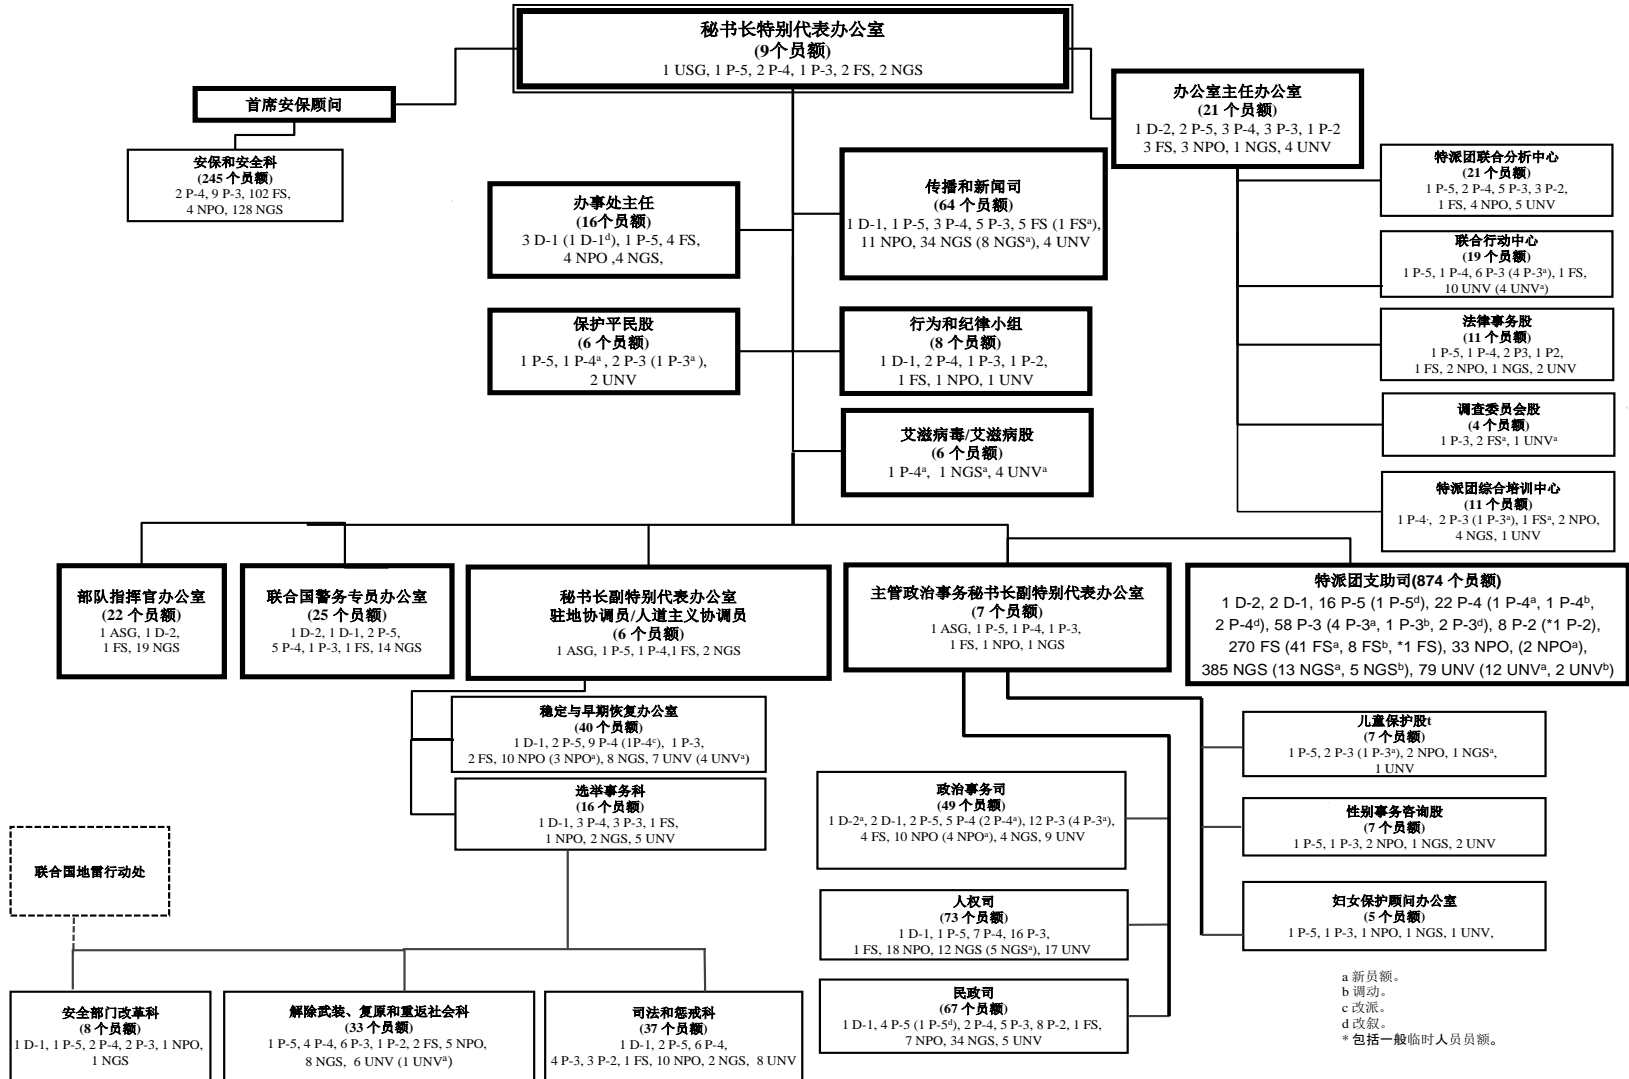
秘书长特别代表办公室
(9个员额)
1 USG, 1 P-5, 2 P-4, 1 P-3, 2 FS, 2 NGS

首席安保顾问

安保和安全科
(245 个员额)
2 P-4, 9 P-3, 102 FS, 4 NPO, 128 NGS

办公室主任办公室
(21 个员额)
1 D-2, 2 P-5, 3 P-4, 3 P-3, 1 P-2
3 FS, 3 NPO, 1 NGS, 4 UNV

办事处主任
(16个员额)
3 D-1 (1 D-1$^d$), 1 P-5, 4 FS, 4 NPO ,4 NGS,

传播和新闻司
(64 个员额)
1 D-1, 1 P-5, 3 P-4, 5 P-3, 5 FS (1 FS$^a$), 11 NPO, 34 NGS (8 NGS$^a$), 4 UNV

特派团联合分析中心
(21 个员额)
1 P-5, 2 P-4, 5 P-3, 3 P-2, 1 FS, 4 NPO, 5 UNV

联合行动中心
(19 个员额)
1 P-5, 1 P-4, 6 P-3 (4 P-3$^a$), 1 FS, 10 UNV (4 UNV$^a$)

保护平民股
(6 个员额)
1 P-5, 1 P-4$^a$ , 2 P-3 (1 P-3$^a$ ), 2 UNV

行为和纪律小组
(8 个员额)
1 D-1, 2 P-4, 1 P-3, 1 P-2, 1 FS, 1 NPO, 1 UNV

法律事务股
(11 个员额)
1 P-5, 1 P-4, 2 P3, 1 P2, 1 FS, 2 NPO, 1 NGS, 2 UNV

艾滋病毒/艾滋病股
(6 个员额)
1 P-4$^a$, 1 NGS$^a$, 4 UNV$^a$

调查委员会股
(4 个员额)
1 P-3, 2 FS$^a$, 1 UNV$^a$

特派团综合培训中心
(11 个员额)
1 P-4, 2 P-3 (1 P-3$^a$), 1 FS$^a$, 2 NPO, 4 NGS, 1 UNV

部队指挥官办公室
(22 个员额)
1 ASG, 1 D-2, 1 FS, 19 NGS

联合国警务专员办公室
(25 个员额)
1 D-2, 1 D-1, 2 P-5, 5 P-4, 1 P-3, 1 FS, 14 NGS

秘书长副特别代表办公室
驻地协调员/人道主义协调员
(6 个员额)
1 ASG, 1 P-5, 1 P-4,1 FS, 2 NGS

主管政治事务秘书长副特别代表办公室
(7 个员额)
1 ASG, 1 P-5, 1 P-4, 1 P-3, 1 FS, 1 NPO, 1 NGS

特派团支助司(874 个员额)
1 D-2, 2 D-1, 16 P-5 (1 P-5$^d$), 22 P-4 (1 P-4$^a$, 1 P-4$^b$, 2 P-4$^d$), 58 P-3 (4 P-3$^a$, 1 P-3$^b$, 2 P-3$^d$), 8 P-2 (*1 P-2), 270 FS (41 FS$^a$, 8 FS$^b$, *1 FS), 33 NPO, (2 NPO$^a$), 385 NGS (13 NGS$^a$, 5 NGS$^b$), 79 UNV (12 UNV$^a$, 2 UNV$^b$)

稳定与早期恢复办公室
(40 个员额)
1 D-1, 2 P-5, 9 P-4 (1P-4$^c$), 1 P-3, 2 FS, 10 NPO (3 NPO$^a$), 8 NGS, 7 UNV (4 UNV$^a$)

选举事务科
(16 个员额)
1 D-1, 3 P-4, 3 P-3, 1 FS, 1 NPO, 2 NGS, 5 UNV

儿童保护股t
(7 个员额)
1 P-5, 2 P-3 (1 P-3$^a$), 2 NPO, 1 NGS$^a$, 1 UNV

政治事务司
(49 个员额)
1 D-2$^a$, 2 D-1, 2 P-5, 5 P-4 (2 P-4$^a$), 12 P-3 (4 P-3$^a$), 4 FS, 10 NPO (4 NPO$^a$), 4 NGS, 9 UNV

性别事务咨询股
(7 个员额)
1 P-5, 1 P-3, 2 NPO, 1 NGS, 2 UNV

联合国地雷行动处

人权司
(73 个员额)
1 D-1, 1 P-5, 7 P-4, 16 P-3, 1 FS, 18 NPO, 12 NGS (5 NGS$^a$), 17 UNV

妇女保护顾问办公室
(5 个员额)
1 P-5, 1 P-3, 1 NPO, 1 NGS, 1 UNV,

民政司
(67 个员额)
1 D-1, 4 P-5 (1 P-5$^a$), 2 P-4, 5 P-3, 8 P-2, 1 FS, 7 NPO, 34 NGS, 5 UNV

安全部门改革科
(8 个员额)
1 D-1, 1 P-5, 2 P-4, 2 P-3, 1 NPO, 1 NGS

解除武装、复原和重返社会科
(33 个员额)
1 P-5, 4 P-4, 6 P-3, 1 P-2, 2 FS, 5 NPO, 8 NGS, 6 UNV (1 UNV$^a$)

司法和惩戒科
(37 个员额)
1 D-1, 2 P-5, 6 P-4, 4 P-3, 3 P-2, 1 FS, 10 NPO, 2 NGS, 8 UNV

a 新员额。
b 调动。
c 改派。
d 改叙。
* 包括一般临时人员员额。